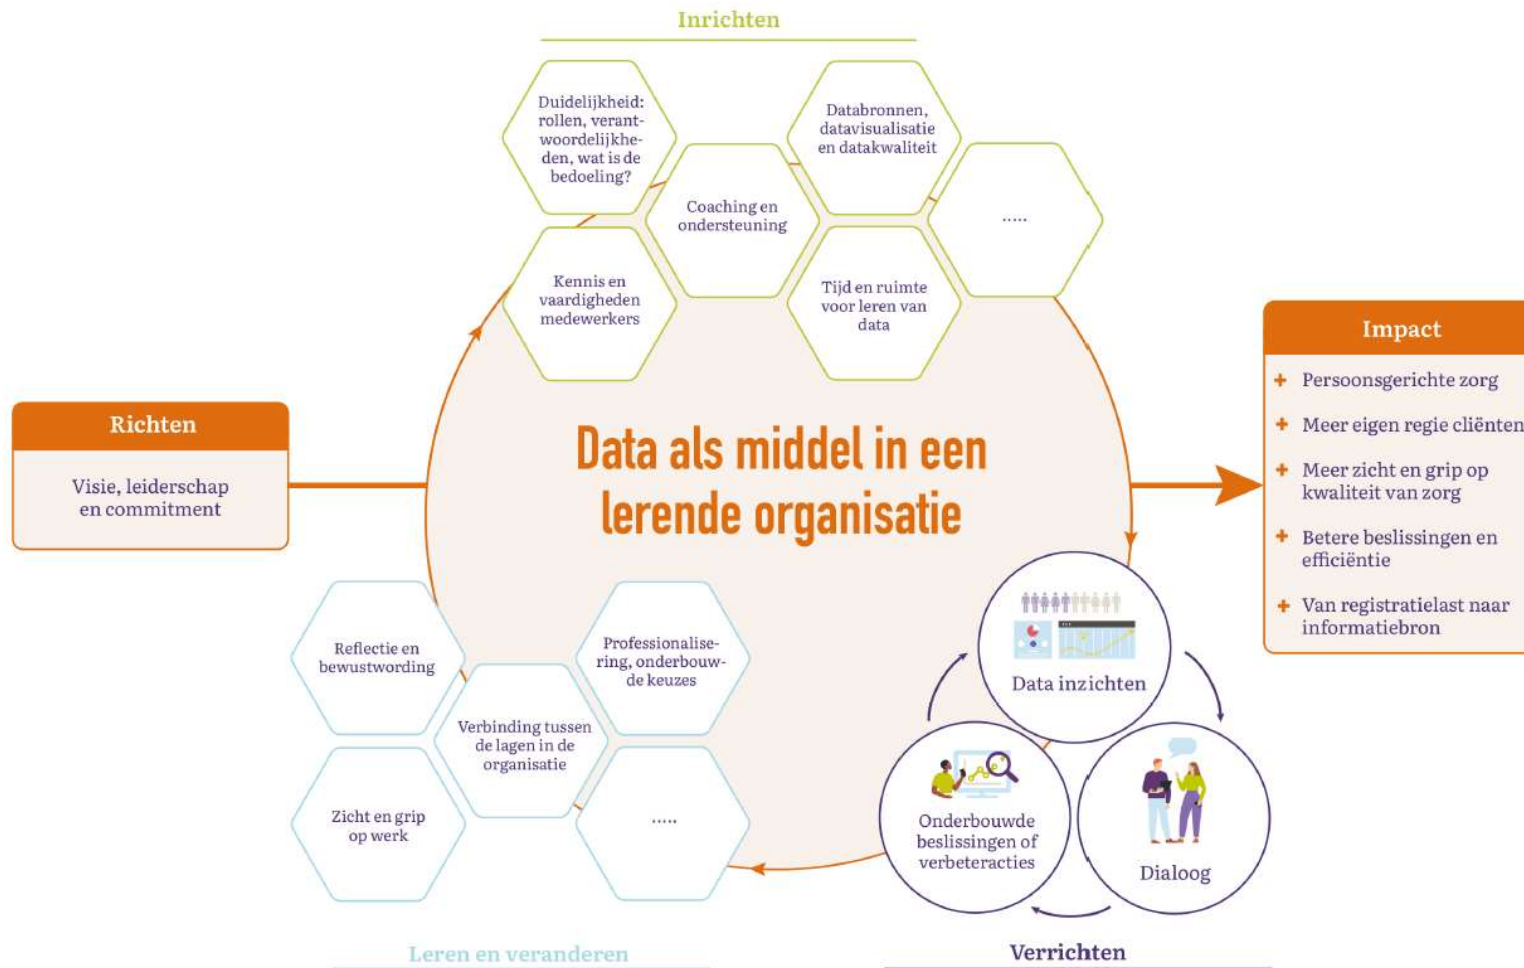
Inrichten

Duidelijkheid: rollen, verantwoordelijkheden, wat is de bedoeling?

Databronnen, datavisualisatie en datakwaliteit

Coaching en ondersteuning

.....

Kennis en vaardigheden medewerkers

Tijd en ruimte voor leren van data

Richten

Visie, leiderschap en commitment

Data als middel in een lerende organisatie

Impact

+ Persoonsgerichte zorg

+ Meer eigen regie cliënten

+ Meer zicht en grip op kwaliteit van zorg

+ Betere beslissingen en efficiëntie

+ Van registratielast naar informatiebron

Reflectie en bewustwording

Professionalisering, onderbouwde keuzes

Verbinding tussen de lagen in de organisatie

Zicht en grip op werk

.....

Data inzichten

Onderbouwde beslissingen of verbeteracties

Dialoog

Leren en veranderen

Verrichten